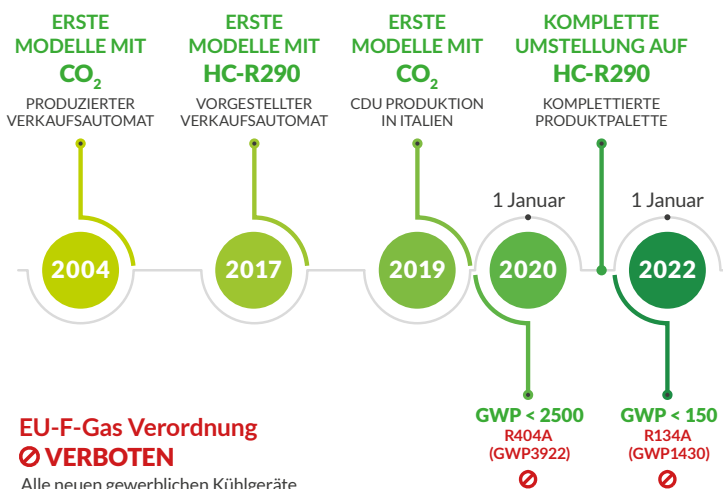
ERSTE MODELLE MIT $CO_2$
PRODUZIERTER VERKAUFSAUTOMAT

ERSTE MODELLE MIT HC-R290
VORGESTELLTER VERKAUFSAUTOMAT

ERSTE MODELLE MIT $CO_2$
CDU PRODUKTION IN ITALIEN

KOMPLETTE UMSTELLUNG AUF HC-R290
KOMPLETTIERTE PRODUKTPALETTE

2004

2017

2019

1 Januar
2020

1 Januar
2022

EU-F-Gas Verordnung
VERBOTEN
Alle neuen gewerblichen Kühlgeräte

GWP < 2500
R404A
(GWP3922)

GWP < 150
R134A
(GWP1430)